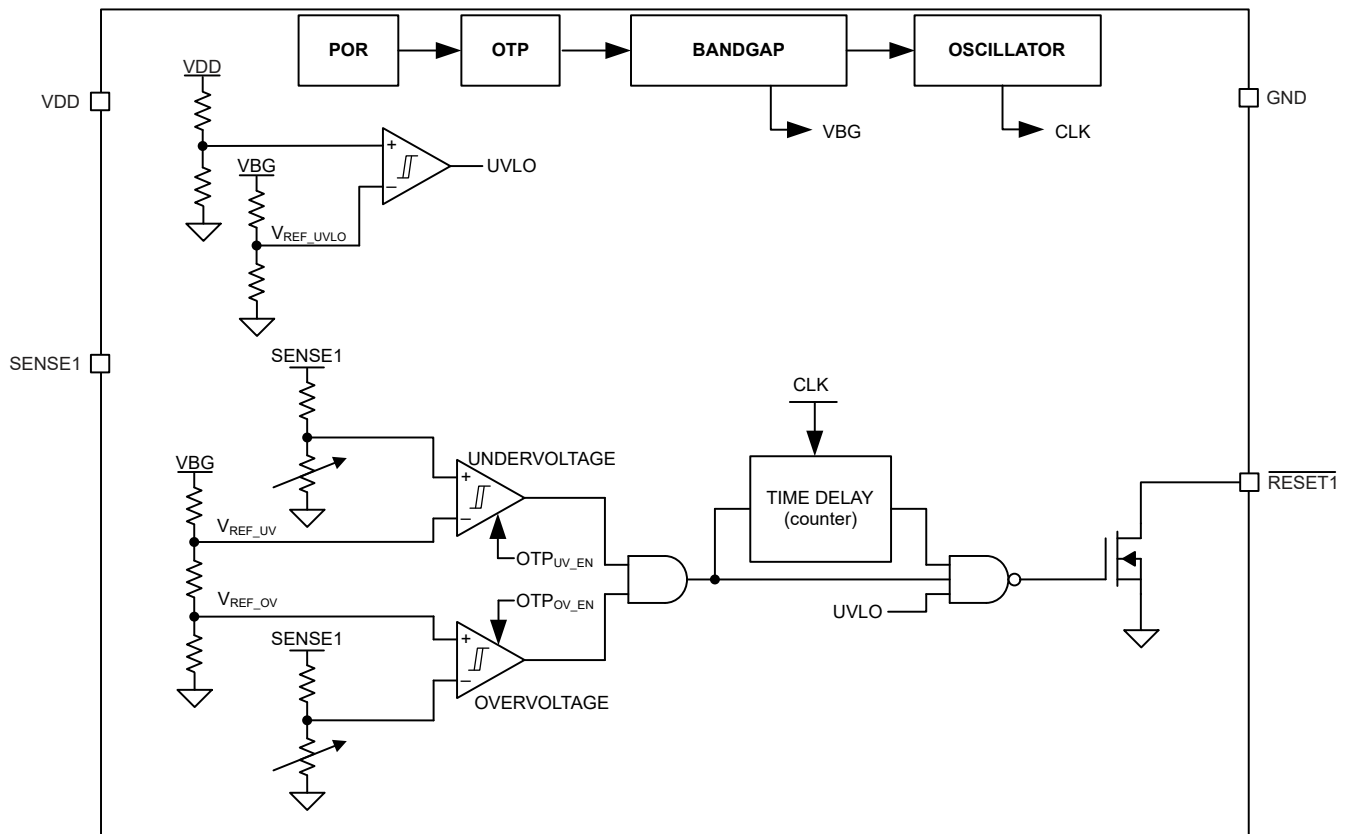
POR
OTP
BANDGAP
OSCILLATOR
VDD
VDD
GND
VBG
CLK
UVLO
VBG
$V_{REF\_UVLO}$
SENSE1
SENSE1
CLK
UNDERVOLTAGE
TIME DELAY
(counter)
VBG
$\overline{RESET1}$
$V_{REF\_UV}$
$OTP_{UV\_EN}$
$V_{REF\_OV}$
$OTP_{OV\_EN}$
UVLO
SENSE1
OVERVOLTAGE